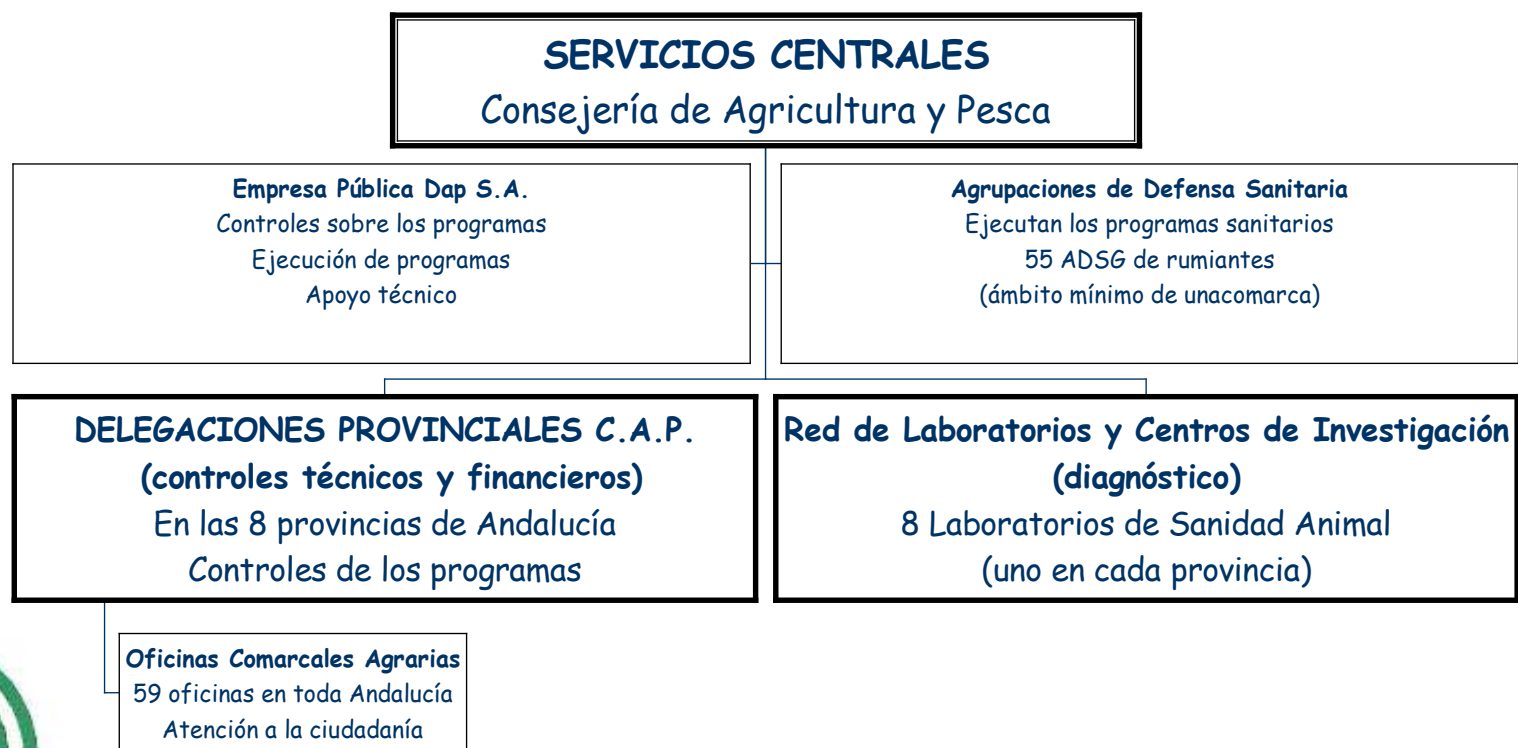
**SERVICIOS CENTRALES**
Consejería de Agricultura y Pesca

**Empresa Pública Dap S.A.**
Controles sobre los programas
Ejecución de programas
Apoyo técnico

**Agrupaciones de Defensa Sanitaria**
Ejecutan los programas sanitarios
55 ADSG de rumiantes
(ámbito mínimo de unacomarca)

**DELEGACIONES PROVINCIALES C.A.P.**
**(controles técnicos y financieros)**
En las 8 provincias de Andalucía
Controles de los programas

**Red de Laboratorios y Centros de Investigación**
**(diagnóstico)**
8 Laboratorios de Sanidad Animal
(uno en cada provincia)

**Oficinas Comarcales Agrarias**
59 oficinas en toda Andalucía
Atención a la ciudadanía